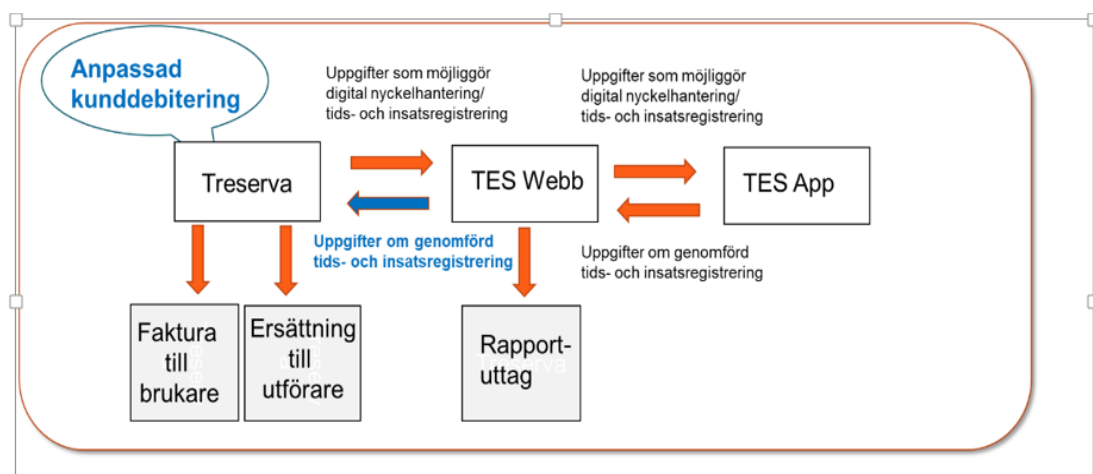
Anpassad kunddebitering

Uppgifter som möjliggör digital nyckelhantering/ tids- och insatsregistrering

Uppgifter som möjliggör digital nyckelhantering/ tids- och insatsregistrering

Treserva

TES Webb

TES App

Uppgifter om genomförd tids- och insatsregistrering

Uppgifter om genomförd tids- och insatsregistrering

Faktura till brukare

Ersättning till utförare

Rapport-uttag